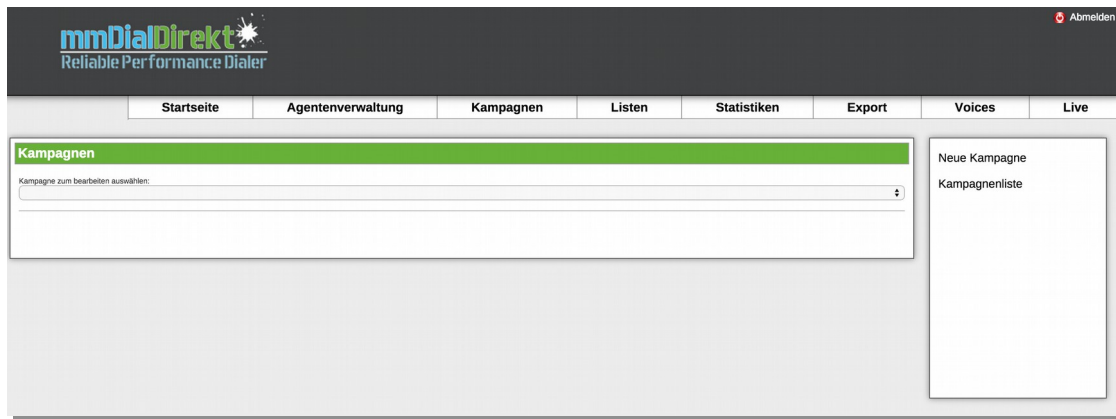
mmDialDirekt
Reliable Performance Dialer

Abmelden

Startseite | Agentenverwaltung | Kampagnen | Listen | Statistiken | Export | Voices | Live

Kampagnen

Kampagne zum bearbeiten auswählen:

Neue Kampagne

Kampagnenliste